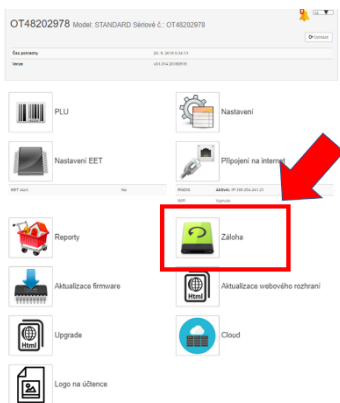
OT48202978 Model: STANDARD Sériové č.: OT48202978

Obnovit

Čas pokladny | 20. 6. 2018 0:34:13
Verze | v03.014 20180518

PLU

Nastavení

Nastavení EET

Připojení na internet

EET stav | Ne

RNDIS | Aktivní, IP 169.254.241.21
WiFi | Vypnuto

Reporty

Záloha

Aktualizace firmware

Aktualizace webového rozhraní

Html

Upgrade

Cloud

Logo na účtence